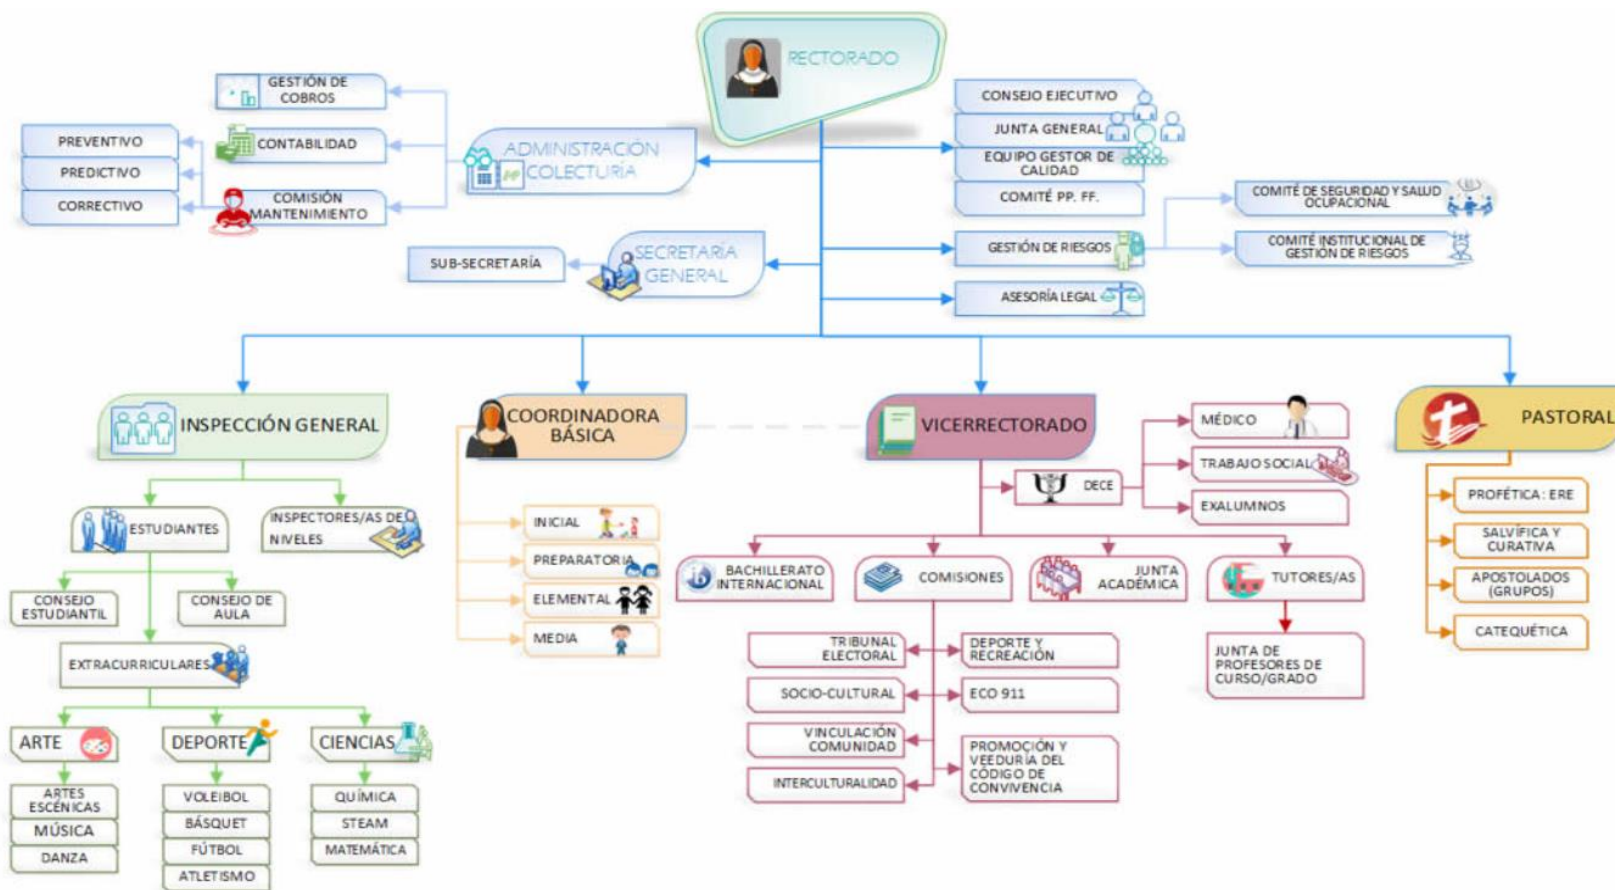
RECTORADO

GESTIÓN DE COBROS
CONTABILIDAD
COMISIÓN MANTENIMIENTO
PREVENTIVO
PREDICTIVO
CORRECTIVO
ADMINISTRACIÓN COLECTURÍA

CONSEJO EJECUTIVO
JUNTA GENERAL
EQUIPO GESTOR DE CALIDAD
COMITÉ PP. FF.
GESTIÓN DE RIESGOS
COMITÉ DE SEGURIDAD Y SALUD OCUPACIONAL
COMITÉ INSTITUCIONAL DE GESTIÓN DE RIESGOS
ASESORÍA LEGAL

SUB-SECRETARÍA
SECRETARÍA GENERAL

INSPECCIÓN GENERAL
ESTUDIANTES
INSPECTORES/AS DE NIVELES
CONSEJO ESTUDIANTIL
CONSEJO DE AULA
EXTRACURRICULARES
ARTE
DEPORTE
CIENCIAS
ARTES ESCÉNICAS
MÚSICA
DANZA
VOLEIBOL
BÁSQUET
FÚTBOL
ATLETISMO
QUÍMICA
STEAM
MATEMÁTICA

COORDINADORA BÁSICA
INICIAL
PREPARATORIA
ELEMENTAL
MEDIA

VICERRECTORADO
DECE
MÉDICO
TRABAJO SOCIAL
EXALUMNOS
BACHILLERATO INTERNACIONAL
COMISIONES
JUNTA ACADÉMICA
TUTORES/AS
TRIBUNAL ELECTORAL
SOCIO-CULTURAL
VINCULACIÓN COMUNIDAD
INTERCULTURALIDAD
DEPORTE Y RECREACIÓN
ECO 911
PROMOCIÓN Y VEEDURÍA DEL CÓDIGO DE CONVIVENCIA
JUNTA DE PROFESORES DE CURSO/GRADO

PASTORAL
PROFÉTICA : ERE
SALVÍFICA Y CURATIVA
APOSTOLADOS (GRUPOS)
CATEQUÉTICA